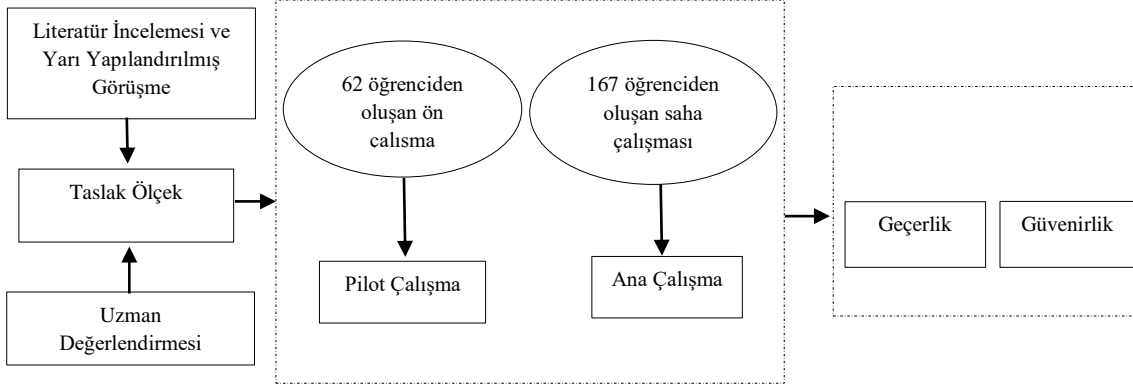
Literatür İncelemesi ve Yarı Yapılandırılmış Görüşme

Taslak Ölçek

Uzman Değerlendirmesi

62 öğrenciden oluşan ön calısma

167 öğrenciden oluşan saha çalışması

Pilot Çalışma

Ana Çalışma

Geçerlik

Güvenirlik